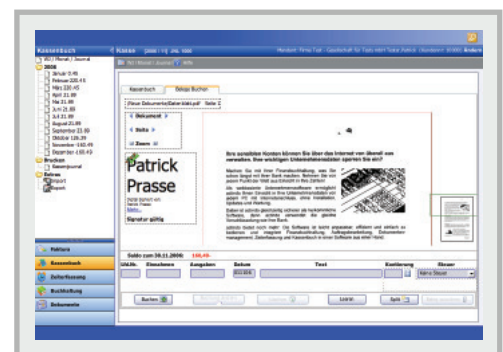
Kassenbuch

2006
Januar
Februar
März
April
Mai
Juni
Juli
August
September
Oktober
November
Dezember

Buchen

Extras
Import
Export

Faktura
Kassenbuch
Zeiterfassung
Buchhaltung
Dokumente

Kassenbuch | Beleg Buchen

< Dokument >
< Seite >
< Zoom >

Patrick
Prasse

Signatur gültig

Ihre sensiblen Konten können Sie über das Internet von überall aus verwalten. Ihre wichtigen Unternehmensdaten sperren Sie ein?

Saldo zum 30.11.2006:

Lfd.Nr. | Einnahmen | Ausgaben | Datum | Text | Kontierung | Steuer

Keine Steuer

Buchen | Löschen | Split